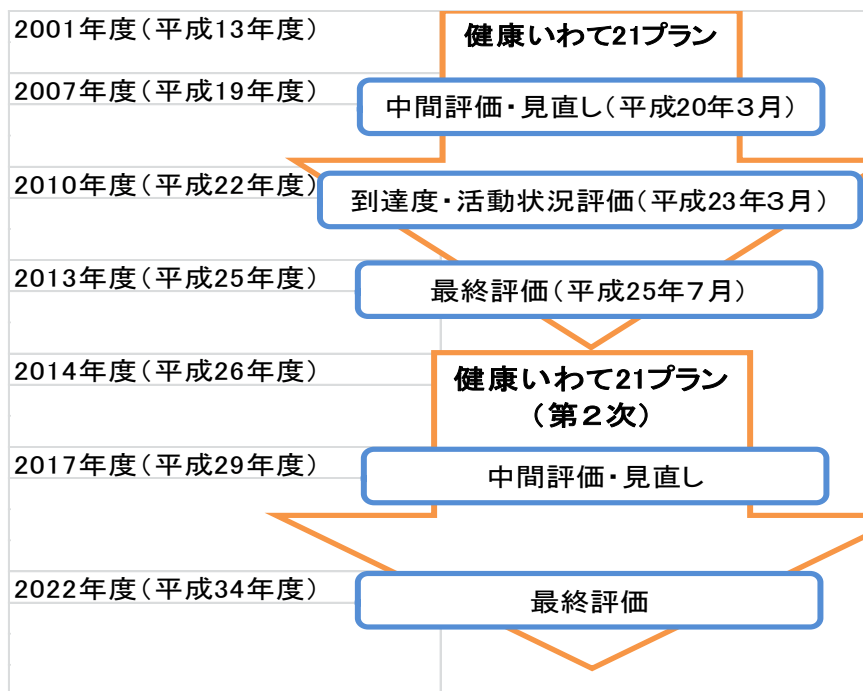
2001年度（平成13年度）

健康いわて21プラン

2007年度（平成19年度）

中間評価・見直し（平成20年３月）

2010年度（平成22年度）

到達度・活動状況評価（平成23年３月）

2013年度（平成25年度）

最終評価（平成25年７月）

2014年度（平成26年度）

健康いわて21プラン（第２次）

2017年度（平成29年度）

中間評価・見直し

2022年度（平成34年度）

最終評価